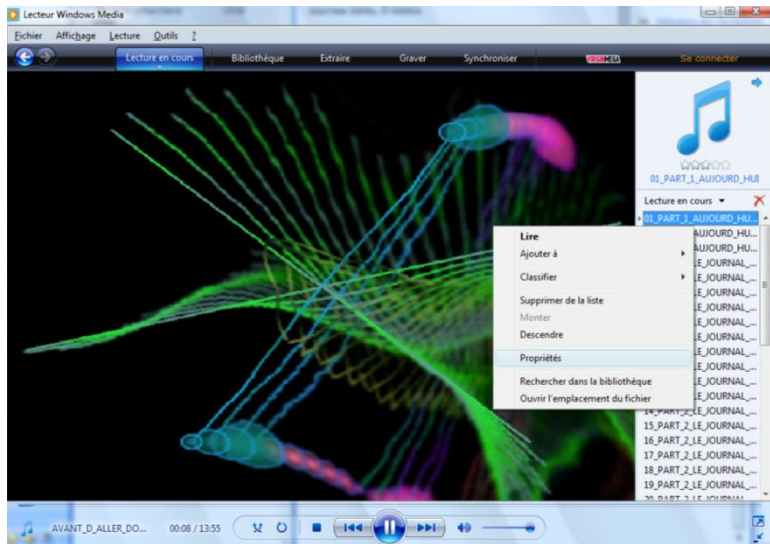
Lecteur Windows Media

Fichier Affichage Lecture Outils ?

Lecture en cours Bibliothèque Extraire Graver Synchroniser URGE MEDIA Se connecter

01_PART_1_AUJOURD_HUI

Lecture en cours

01_PART_1_AUJOURD_HU...
AUJOURD_HU...
AUJOURD_HU...
LE_JOURNAL_...
LE_JOURNAL_...
LE_JOURNAL_...
LE_JOURNAL_...
LE_JOURNAL_...
LE_JOURNAL_...
LE_JOURNAL_...
LE_JOURNAL_...
LE_JOURNAL_...
LE_JOURNAL_...
14_PART_2_LE_JOURNAL_...
15_PART_2_LE_JOURNAL_...
16_PART_2_LE_JOURNAL_...
17_PART_2_LE_JOURNAL_...
18_PART_2_LE_JOURNAL_...
19_PART_2_LE_JOURNAL_...
20_PART_2_LE_JOURNAL_...

Lire
Ajouter à
Classifier
Supprimer de la liste
Monter
Descendre
Propriétés
Rechercher dans la bibliothèque
Ouvrir l'emplacement du fichier

AVANT_D_ALLER_DO... 00:08 / 13:55